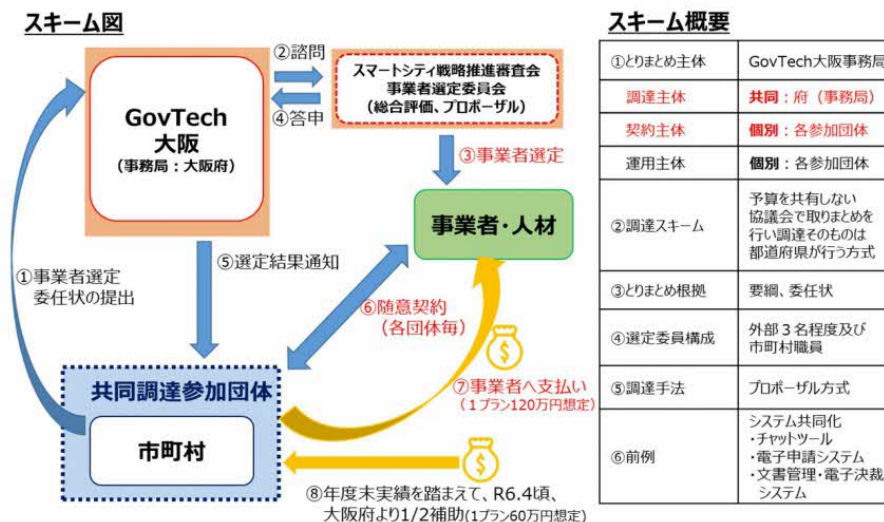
スキーム図

GovTech
大阪
（事務局：大阪府）

②諮問

④答申

スマートシティ戦略推進審査会
事業者選定委員会
（総合評価、プロポーザル）

③事業者選定

事業者・人材

①事業者選定
委任状の提出

⑤選定結果通知

⑥随意契約
（各団体毎）

共同調達参加団体

市町村

⑦事業者へ支払い
（1プラン120万円想定）

⑧年度末実績を踏まえて、R6.4頃、
大阪府より1/2補助（1プラン60万円想定）

スキーム概要

| ①とりまとめ主体 | GovTech大阪事務局 |
|---|---|
| 調達主体 | 共同：府（事務局） |
| 契約主体 | 個別：各参加団体 |
| 運用主体 | 個別：各参加団体 |
| ②調達スキーム | 予算を共有しない協議会で取りまとめを行い調達そのものは都道府県が行う方式 |
| ③とりまとめ根拠 | 要綱、委任状 |
| ④選定委員構成 | 外部３名程度及び市町村職員 |
| ⑤調達手法 | プロポーザル方式 |
| ⑥前例 | システム共同化<br>・チャットツール<br>・電子申請システム<br>・文書管理・電子決裁システム |